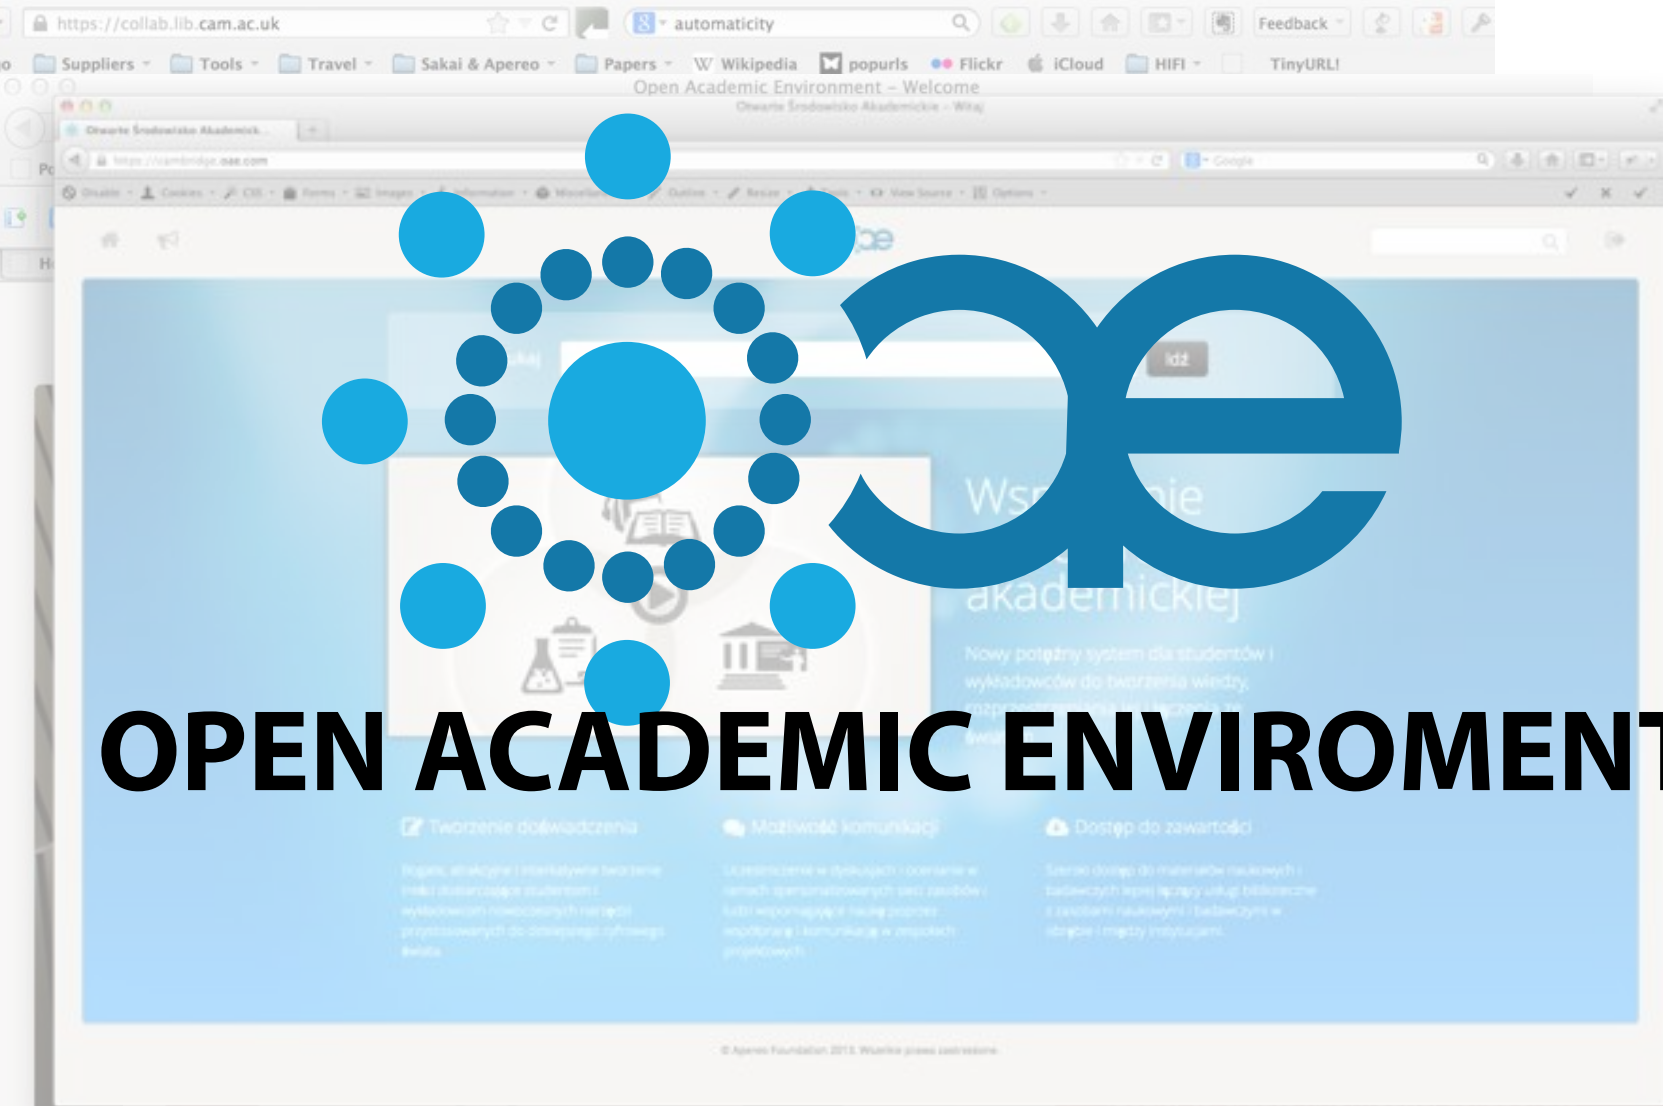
https://collab.lib.cam.ac.uk
automaticity
Feedback
Suppliers Tools Travel Sakai & Apereo Papers Wikipedia popurls Flickr iCloud HIFI TinyURL!
Open Academic Environment – Welcome
Otwarte Środowisko Akademickie - Witaj
Otwarte Środowisko Akademick
https://cambridge.oae.com
Google
Disable Cookies CSS Forms Images Information Miscellaneous Outline Resize Tools View Source Options
Idź
Wsp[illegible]nie
akademickiej
Nowy potężny system dla studentów i wykładowców do tworzenia wiedzy,
oae
OPEN ACADEMIC ENVIROMENT
Tworzenie doświadczenia
Możliwość komunikacji
Dostęp do zawartości
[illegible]
© Apereo Foundation 2013. Wszelkie prawa zastrzeżone.